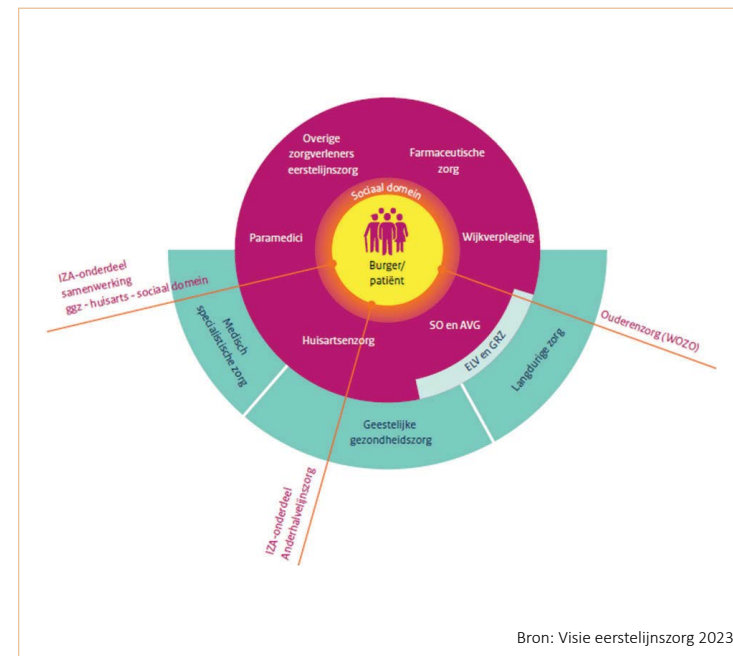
Overige zorgverleners eerstelijnszorg

Farmaceutische zorg

Sociaal domein

Paramedici

Wijkverpleging

Burger/ patiënt

IZA-onderdeel samenwerking ggz - huisarts - sociaal domein

Medisch specialistische zorg

Huisartsenzorg

SO en AVG

ELV en GRZ

Langdurige zorg

Ouderenzorg (WOZO)

Geestelijke gezondheidszorg

IZA-onderdeel Anderhalvelijnszorg

Bron: Visie eerstelijnszorg 2023